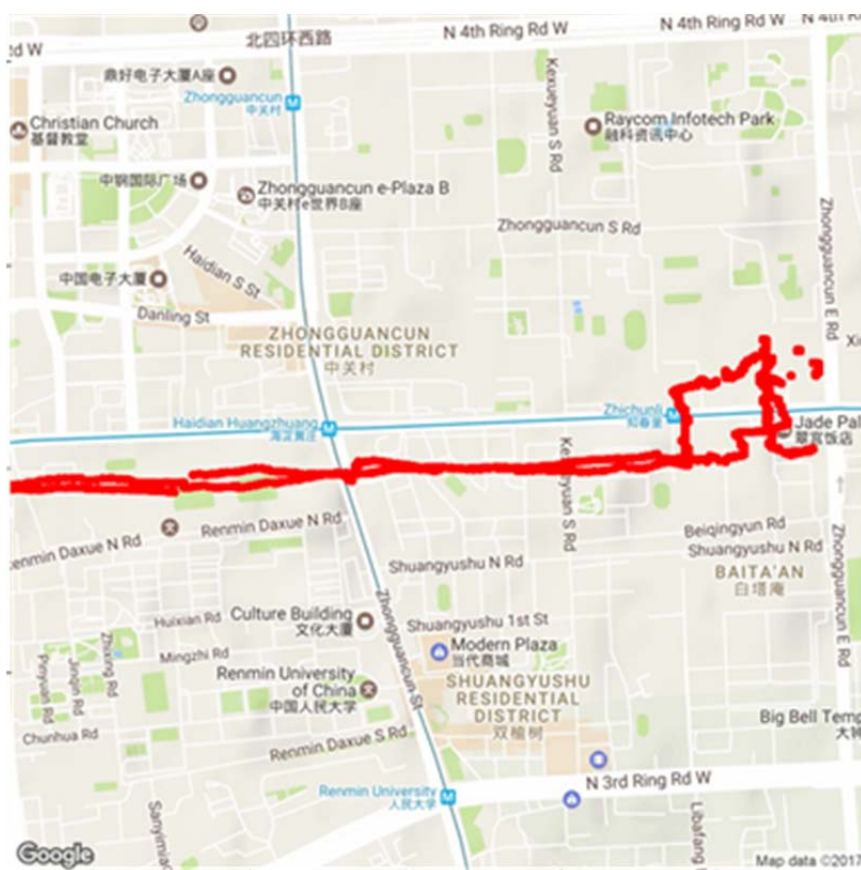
d W
北四环西路
N 4th Ring Rd W
N 4th Ring Rd W
N 4th
鼎好电子大厦A座
Zhongguancun
中关村
Christian Church
基督教堂
Raycom Infotech Park
融科资讯中心
Kexueyuan S Rd
中钢国际广场
Zhongguancun e-Plaza B
中关村e世界B座
Zhongguancun S Rd
Zhongguancun E Rd
Haidian S St
中国电子大厦
Danling St
ZHONGGUANCUN
RESIDENTIAL DISTRICT
中关村
Xi
Haidian Huangzhuang
海淀黄庄
Zhichunli
知春里
Jade Pal
翠宫饭店
Kexueyuan S Rd
Renmin Daxue N Rd
enmin Daxue N Rd
Beiqingyun Rd
Shuangyushu N Rd
Shuangyushu N Rd
BAITA'AN
白塔庵
Zhongguancun E Rd
Culture Building
文化大厦
Huixian Rd
Shuangyushu 1st St
Zhongguancun St
Modern Plaza
当代商城
Mingzhi Rd
Renmin University of China
中国人民大学
SHUANGYUSHU
RESIDENTIAL
DISTRICT
双榆树
Pinyuan Rd
Jingin Rd
Zhixing Rd
Chunhua Rd
Big Bell Temp
大钟
Renmin Daxue S Rd
Renmin University
人民大学
N 3rd Ring Rd W
Sanyihuo
Libafang
Google
Map data ©2017